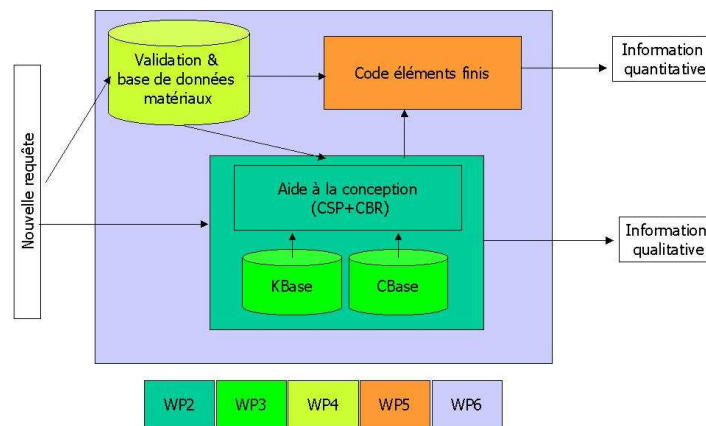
Nouvelle requête

Validation & base de données matériaux

Code éléments finis

Information quantitative

Aide à la conception (CSP+CBR)

KBase

CBase

Information qualitative

| WP2 | WP3 | WP4 | WP5 | WP6 |
|---|---|---|---|---|